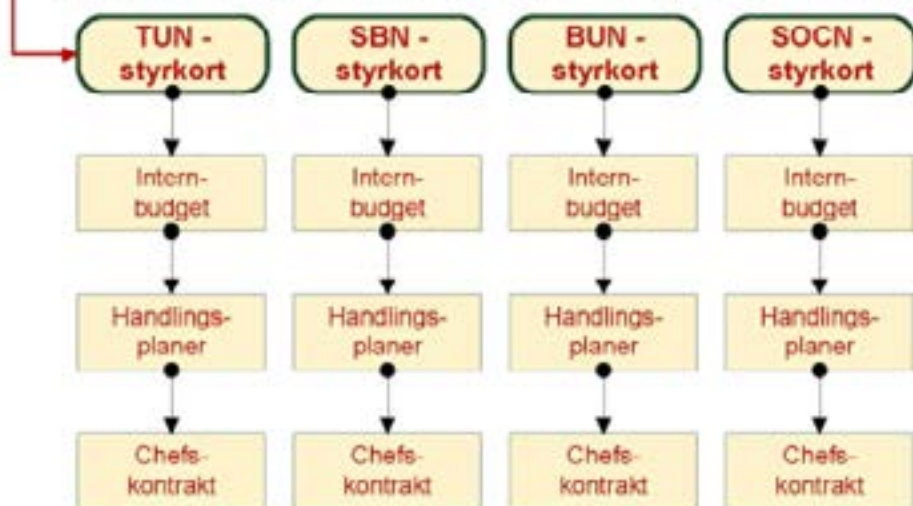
TUN - styrkort

Intern-budget

Handlings-planer

Chefs-kontrakt

SBN - styrkort

Intern-budget

Handlings-planer

Chefs-kontrakt

BUN - styrkort

Intern-budget

Handlings-planer

Chefs-kontrakt

SOCN - styrkort

Intern-budget

Handlings-planer

Chefs-kontrakt